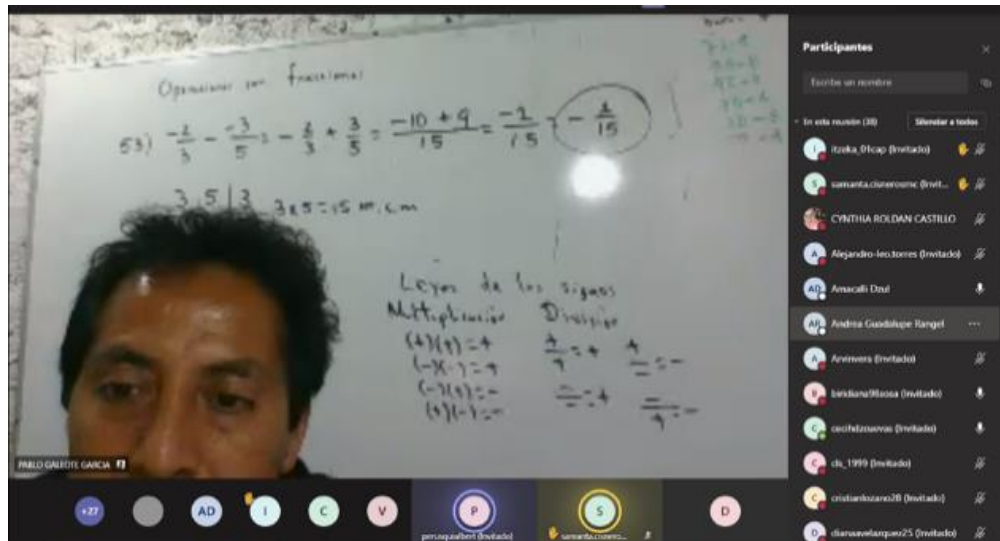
Operaciones con fracciones

53) $-\frac{2}{3} - \frac{-3}{5} = -\frac{2}{3} + \frac{3}{5} = \frac{-10+9}{15} = \frac{-1}{15} = -\frac{1}{15}$

3 5 | 3   3x5 = 15 m.c.m

Leyes de los signos
Multiplicación   División
(+)(+) = +   $\frac{+}{+} = +$   $\frac{+}{-} = -$
(-)(-) = +
(-)(+) = -   $\frac{-}{-} = +$   $\frac{-}{+} = -$
(+)(-) = -

PABLO GALEOTE GARCIA

Participantes
Escribe un nombre
En esta reunión (38)   Silenciar a todos
itzeka_01cap (Invitado)
samanta.cisnerosmc (Invit...
CYNTHIA ROLDAN CASTILLO
Alejandro-leo.torres (Invitado)
Amacalli Dzul
Andrea Guadalupe Rangel
Arvinvera (Invitado)
beldiana98aosa (Invitado)
cecihdzsuavas (Invitado)
cls_1999 (Invitado)
cristianlozano28 (Invitado)
dianasvelazquez25 (Invitado)

+27   AD   I   C   V   P   S   D
perusquiafbert (Invitado)
samanta.cisneros...